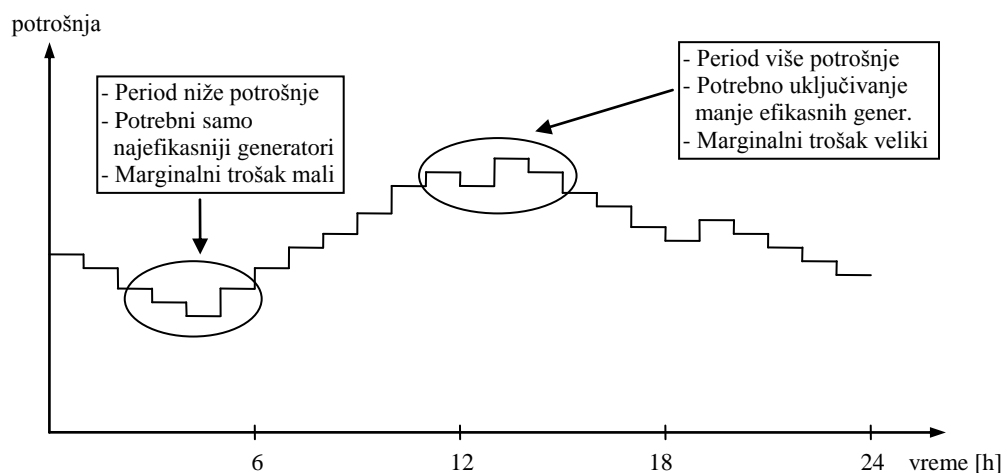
potrošnja

- Period niže potrošnje
- Potrebni samo najefikasniji generatori
- Marginalni trošak mali

- Period više potrošnje
- Potrebno uključivanje manje efikasnih gener.
- Marginalni trošak veliki

6
12
18
24
vreme [h]